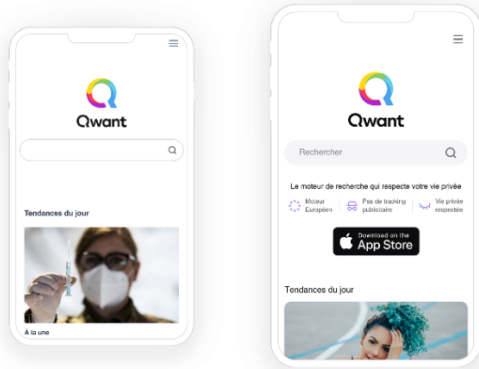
Qwant

Tendances du jour

À la une

Qwant

Rechercher

Le moteur de recherche qui respecte votre vie privée

Moteur Européen

Pas de tracking publicitaire

Vie privée respectée

Download on the App Store

Tendances du jour